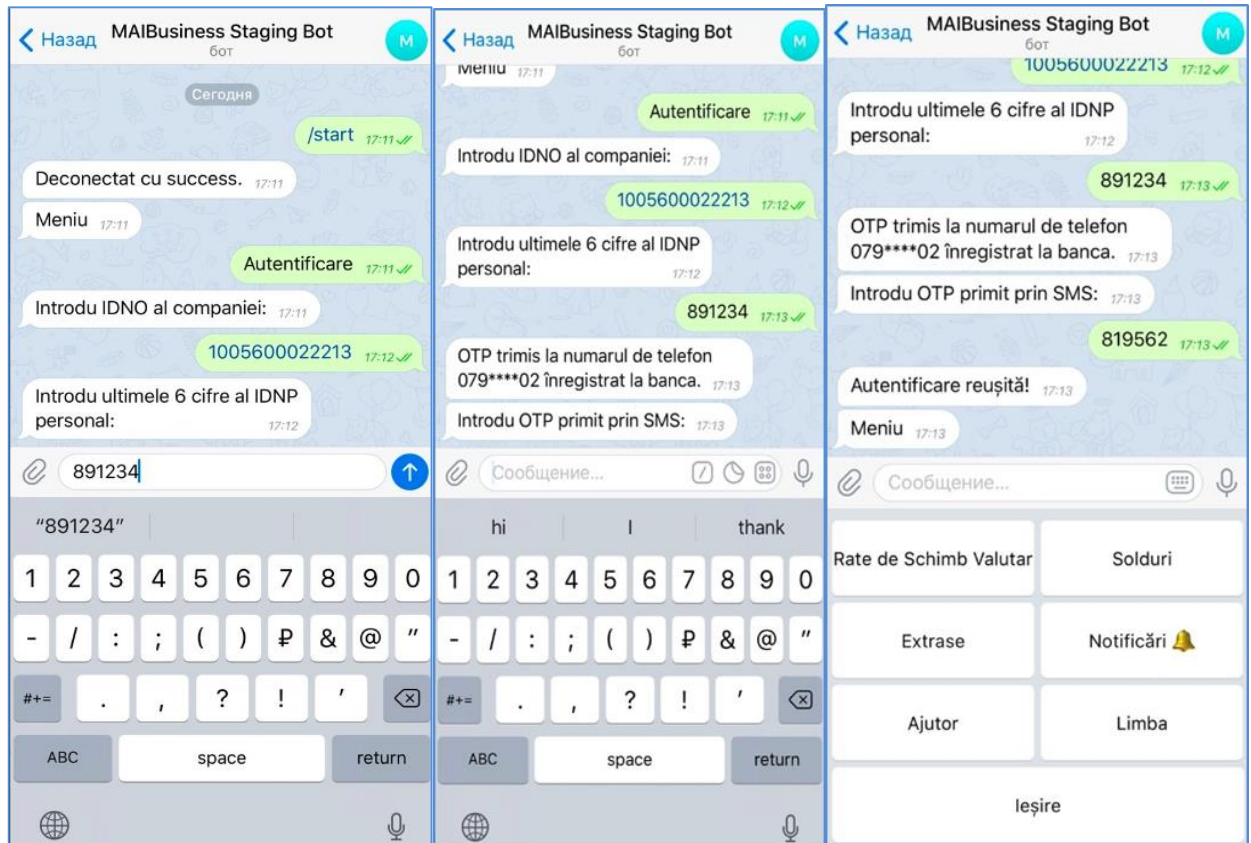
Назад MAIBusiness Staging Bot бот M

Сегодня

/start 17:11

Deconectat cu success. 17:11

Meniu 17:11

Autentificare 17:11

Introdu IDNO al companiei: 17:11

1005600022213 17:12

Introdu ultimele 6 cifre al IDNP personal: 17:12

891234

"891234"

1 2 3 4 5 6 7 8 9 0

- / : ; ( ) ₽ & @ "

#+= . , ? ! '

ABC space return

Назад MAIBusiness Staging Bot бот M

Meniu 17:11

Autentificare 17:11

Introdu IDNO al companiei: 17:11

1005600022213 17:12

Introdu ultimele 6 cifre al IDNP personal: 17:12

891234 17:13

OTP trimis la numarul de telefon 079****02 înregistrat la banca. 17:13

Introdu OTP primit prin SMS: 17:13

Сообщение...

hi I thank

1 2 3 4 5 6 7 8 9 0

- / : ; ( ) ₽ & @ "

#+= . , ? ! '

ABC space return

Назад MAIBusiness Staging Bot бот M

1005600022213 17:12

Introdu ultimele 6 cifre al IDNP personal: 17:12

891234 17:13

OTP trimis la numarul de telefon 079****02 înregistrat la banca. 17:13

Introdu OTP primit prin SMS: 17:13

819562 17:13

Autentificare reușită! 17:13

Meniu 17:13

Сообщение...

Rate de Schimb Valutar | Solduri

Extrase | Notificări

Ajutor | Limba

Ieșire